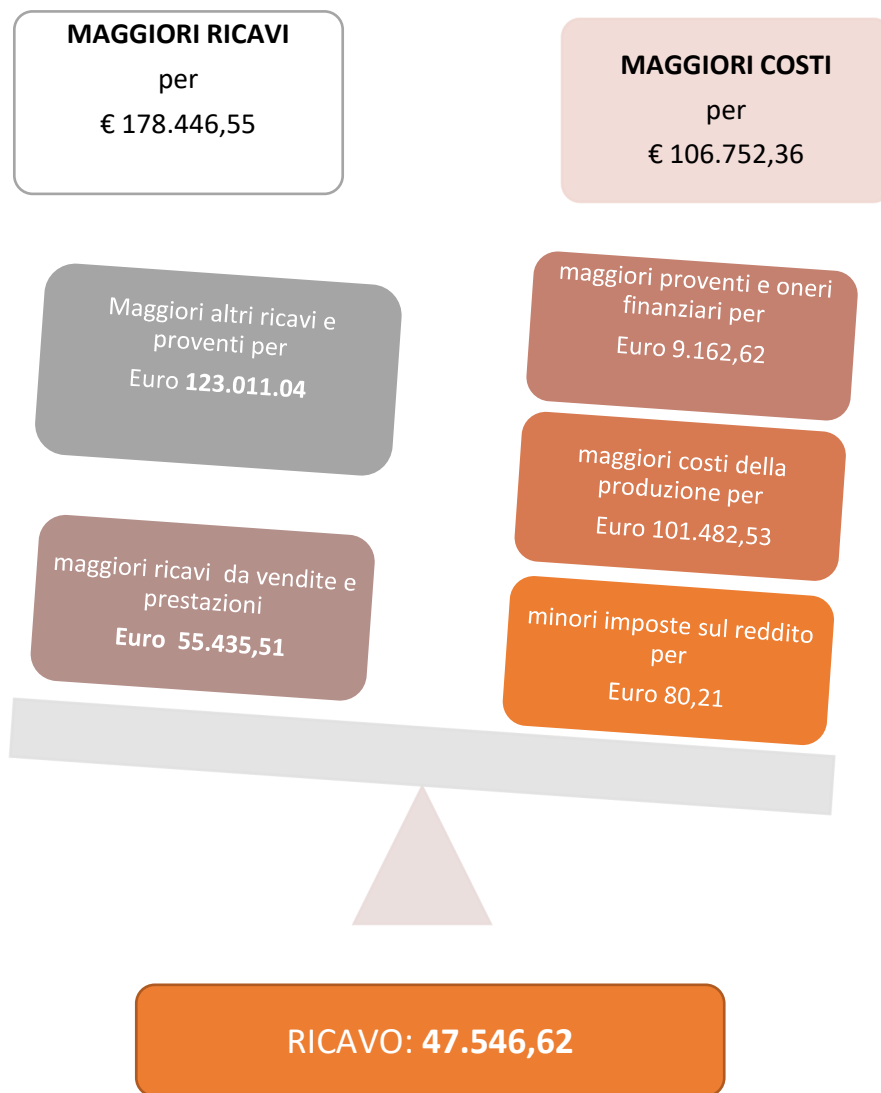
MAGGIORI RICAVI
per
€ 178.446,55

MAGGIORI COSTI
per
€ 106.752,36

Maggiori altri ricavi e proventi per
Euro 123.011.04

maggiori proventi e oneri finanziari per
Euro 9.162,62

maggiori costi della produzione per
Euro 101.482,53

maggiori ricavi da vendite e prestazioni
Euro 55.435,51

minori imposte sul reddito per
Euro 80,21

RICAVO: 47.546,62